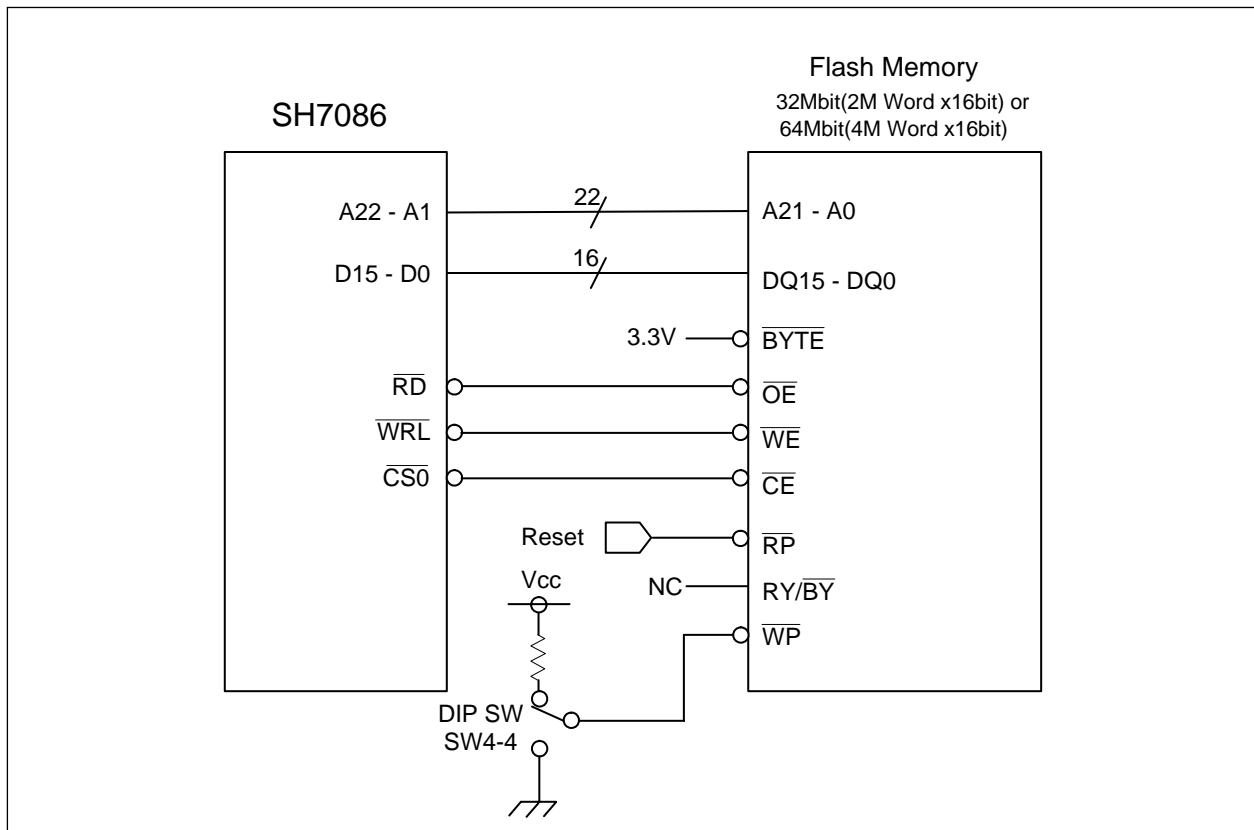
SH7086

Flash Memory
32Mbit(2M Word x16bit) or
64Mbit(4M Word x16bit)

A22 - A1
22
A21 - A0

D15 - D0
16
DQ15 - DQ0

3.3V
$\overline{BYTE}$

$\overline{RD}$
$\overline{OE}$

$\overline{WRL}$
$\overline{WE}$

$\overline{CS0}$
$\overline{CE}$

Reset
$\overline{RP}$

Vcc
NC
RY/$\overline{BY}$

$\overline{WP}$

DIP SW
SW4-4